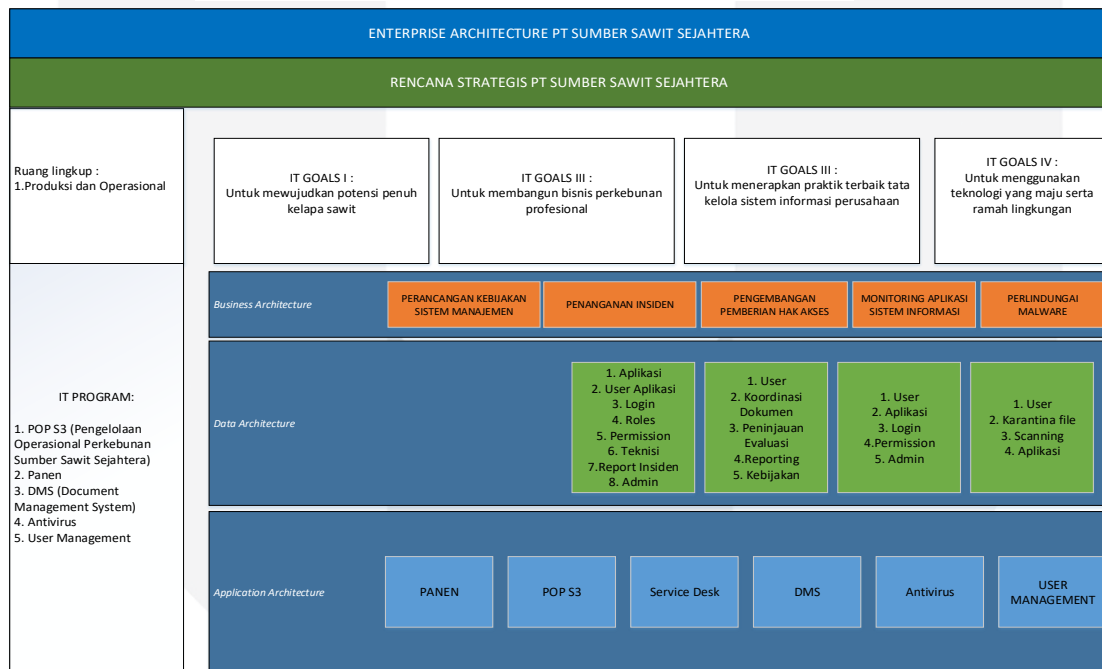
ENTERPRISE ARCHITECTURE PT SUMBER SAWIT SEJAHTERA

RENCANA STRATEGIS PT SUMBER SAWIT SEJAHTERA

Ruang lingkup :
1.Produksi dan Operasional

IT GOALS I :
Untuk mewujudkan potensi penuh kelapa sawit

IT GOALS III :
Untuk membangun bisnis perkebunan profesional

IT GOALS III :
Untuk menerapkan praktik terbaik tata kelola sistem informasi perusahaan

IT GOALS IV :
Untuk menggunakan teknologi yang maju serta ramah lingkungan

IT PROGRAM:

1. POP S3 (Pengelolaan Operasional Perkebunan Sumber Sawit Sejahtera)
2. Panen
3. DMS (Document Management System)
4. Antivirus
5. User Management

Business Architecture

PERANCANGAN KEBIJAKAN SISTEM MANAJEMEN

PENANGANAN INSIDEN

PENGEMBANGAN PEMBERIAN HAK AKSES

MONITORING APLIKASI SISTEM INFORMASI

PERLINDUNGAI MALWARE

Data Architecture

1. Aplikasi
2. User Aplikasi
3. Login
4. Roles
5. Permission
6. Teknisi
7.Report Insiden
8. Admin

1. User
2. Koordinasi Dokumen
3. Peninjauan Evaluasi
4.Reporting
5. Kebijakan

1. User
2. Aplikasi
3. Login
4.Permission
5. Admin

1. User
2. Karantina file
3. Scanning
4. Aplikasi

Application Architecture

PANEN

POP S3

Service Desk

DMS

Antivirus

USER MANAGEMENT